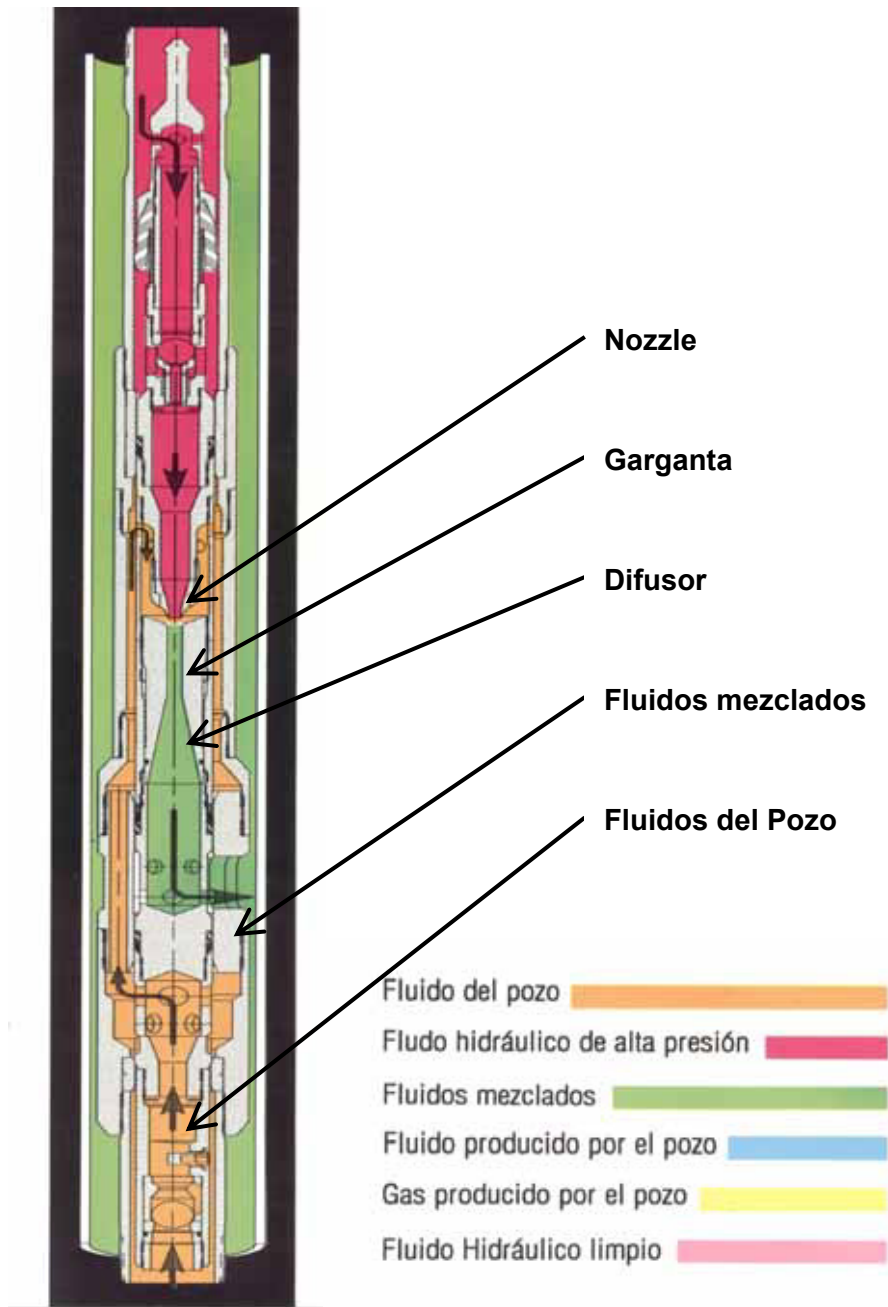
Nozzle

Garganta

Difusor

Fluidos mezclados

Fluidos del Pozo

Fluido del pozo

Fludo hidráulico de alta presión

Fluidos mezclados

Fluido producido por el pozo

Gas producido por el pozo

Fluido Hidráulico limpio